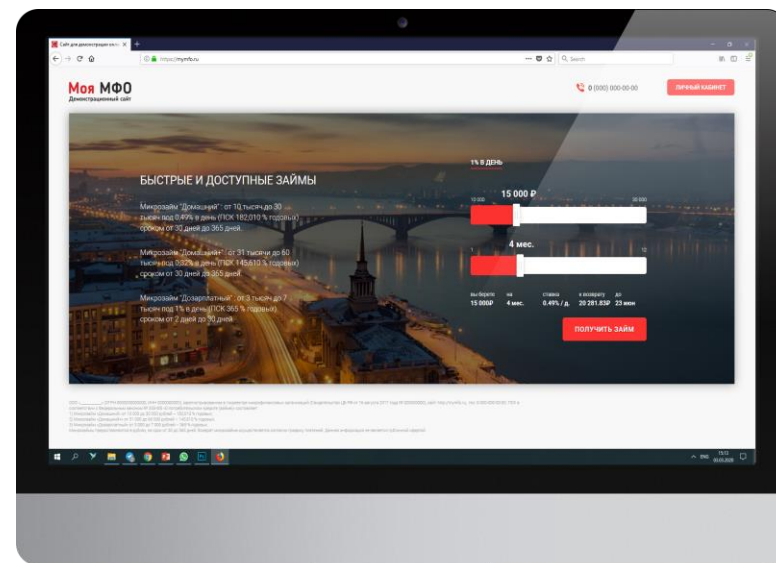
Сайт для демонстрации
https://mymfo.ru
Search

Моя МФО
Демонстрационный сайт

0 (000) 000-00-00

ЛИЧНЫЙ КАБИНЕТ

БЫСТРЫЕ И ДОСТУПНЫЕ ЗАЙМЫ

Микрозайм "Домашний" : от 10 тысяч до 30 тысяч под 0,49% в день (ПСК 182,010 % годовых) сроком от 30 дней до 365 дней.

Микрозайм "Домашний+" : от 31 тысячи до 60 тысяч под 0,32% в день (ПСК 145,610 % годовых) сроком от 30 дней до 365 дней.

Микрозайм "Дозарплатный" : от 3 тысяч до 7 тысяч под 1% в день (ПСК 365 % годовых) сроком от 2 дней до 30 дней.

1% В ДЕНЬ

15 000 ₽
10 000
30 000

4 мес.
1
12

вы берете 15 000₽
на 4 мес.
ставка 0.49% / д.
к возврату 20 281.83₽
до 23 июн

ПОЛУЧИТЬ ЗАЙМ

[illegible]

ENG
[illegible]